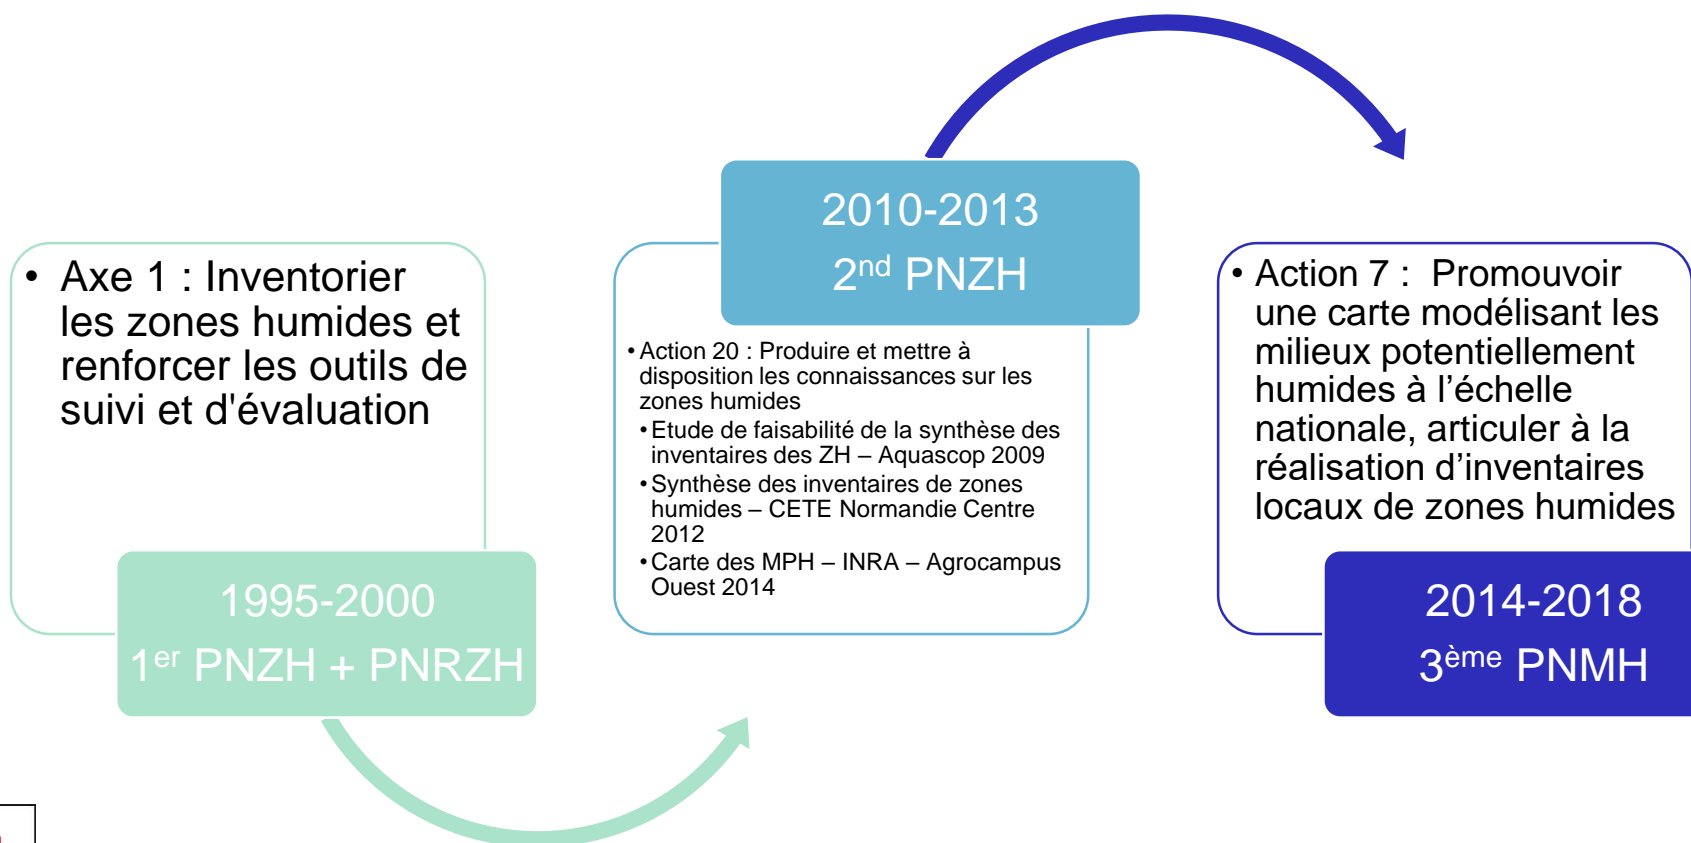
• Axe 1 : Inventorier les zones humides et renforcer les outils de suivi et d'évaluation

1995-2000

1$^{er}$ PNZH + PNRZH

2010-2013

2$^{nd}$ PNZH

• Action 20 : Produire et mettre à disposition les connaissances sur les zones humides

• Etude de faisabilité de la synthèse des inventaires des ZH – Aquascop 2009

• Synthèse des inventaires de zones humides – CETE Normandie Centre 2012

• Carte des MPH – INRA – Agrocampus Ouest 2014

• Action 7 : Promouvoir une carte modélisant les milieux potentiellement humides à l'échelle nationale, articuler à la réalisation d'inventaires locaux de zones humides

2014-2018

3$^{ème}$ PNMH